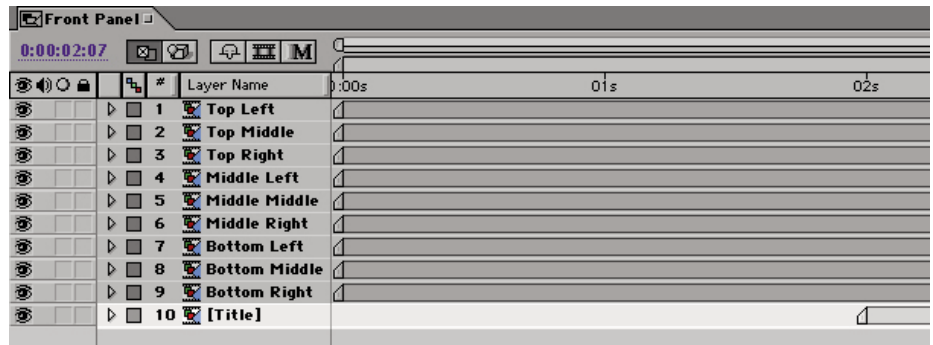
Front Panel

0:00:02:07

M

| # | Layer Name |
|---|---|
| 1 | Top Left |
| 2 | Top Middle |
| 3 | Top Right |
| 4 | Middle Left |
| 5 | Middle Middle |
| 6 | Middle Right |
| 7 | Bottom Left |
| 8 | Bottom Middle |
| 9 | Bottom Right |
| 10 | [Title] |

0:00s
01s
02s